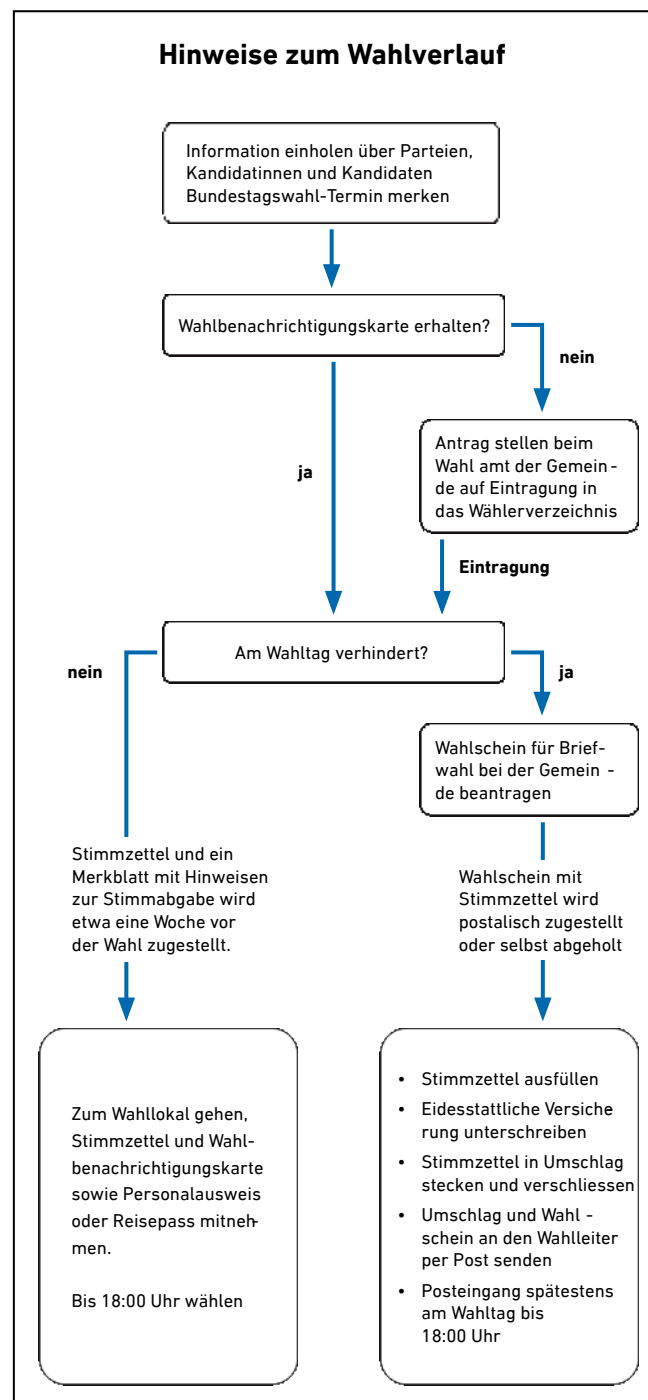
Hinweise zum Wahlverlauf

Information einholen über Parteien, Kandidatinnen und Kandidaten Bundestagswahl-Termin merken

Wahlbenachrichtigungskarte erhalten?

nein

Antrag stellen beim Wahl amt der Gemeinde auf Eintragung in das Wählerverzeichnis

ja

Eintragung

Am Wahltag verhindert?

nein

ja

Wahlschein für Briefwahl bei der Gemeinde beantragen

Stimmzettel und ein Merkblatt mit Hinweisen zur Stimmabgabe wird etwa eine Woche vor der Wahl zugestellt.

Wahlschein mit Stimmzettel wird postalisch zugestellt oder selbst abgeholt

Zum Wahllokal gehen, Stimmzettel und Wahlbenachrichtigungskarte sowie Personalausweis oder Reisepass mitnehmen.

Bis 18:00 Uhr wählen

- Stimmzettel ausfüllen
- Eidesstattliche Versicherung unterschreiben
- Stimmzettel in Umschlag stecken und verschliessen
- Umschlag und Wahlschein an den Wahlleiter per Post senden
- Posteingang spätestens am Wahltag bis 18:00 Uhr